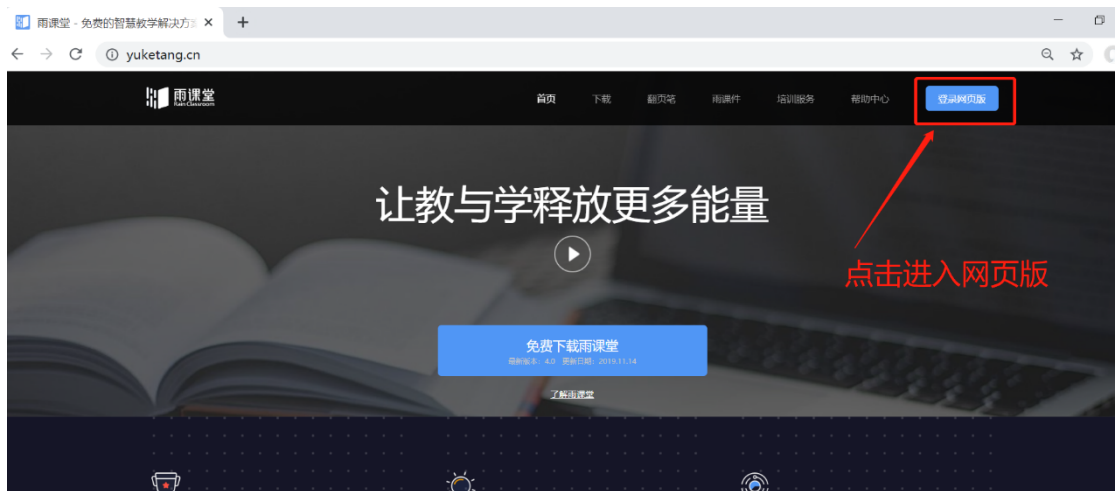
雨课堂 - 免费的智慧教学解决方案
yuketang.cn

雨课堂
Rain Classroom

首页 下载 翻页笔 雨课件 培训服务 帮助中心 登录网页版

让教与学释放更多能量

点击进入网页版

免费下载雨课堂
最新版本：4.0 更新日期：2019.11.14

了解雨课堂